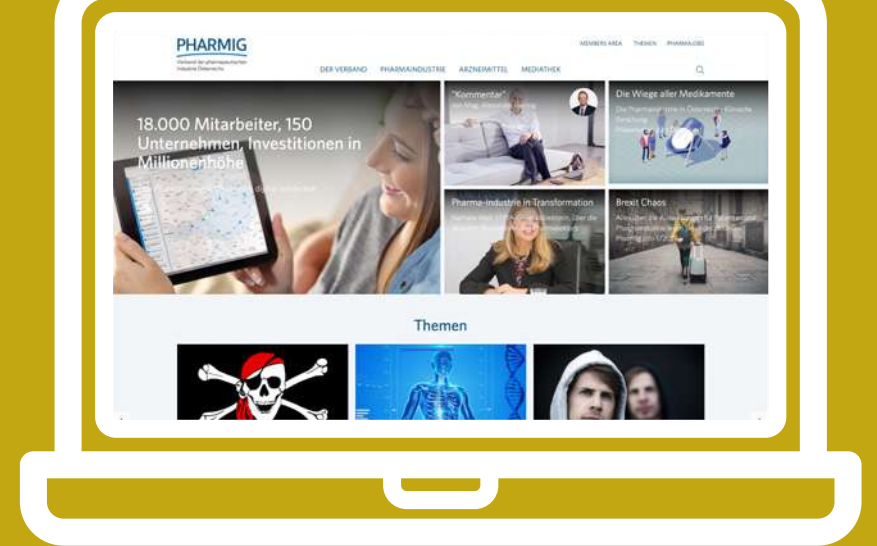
PHARMIG
Verband der pharmazeutischen Industrie Österreichs

MEMBERS AREA THEMEN PHARMIG.ORG

DER VERBAND PHARMAINDUSTRIE ARZNEIMITTEL MEDIATHEK

18.000 Mitarbeiter, 150 Unternehmen, Investitionen in Millionenhöhe

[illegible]

"Kommentar"
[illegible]

Die Wiege aller Medikamente
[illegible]

Pharma-Industrie in Transformation
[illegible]

Brexit Chaos
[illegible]

Themen